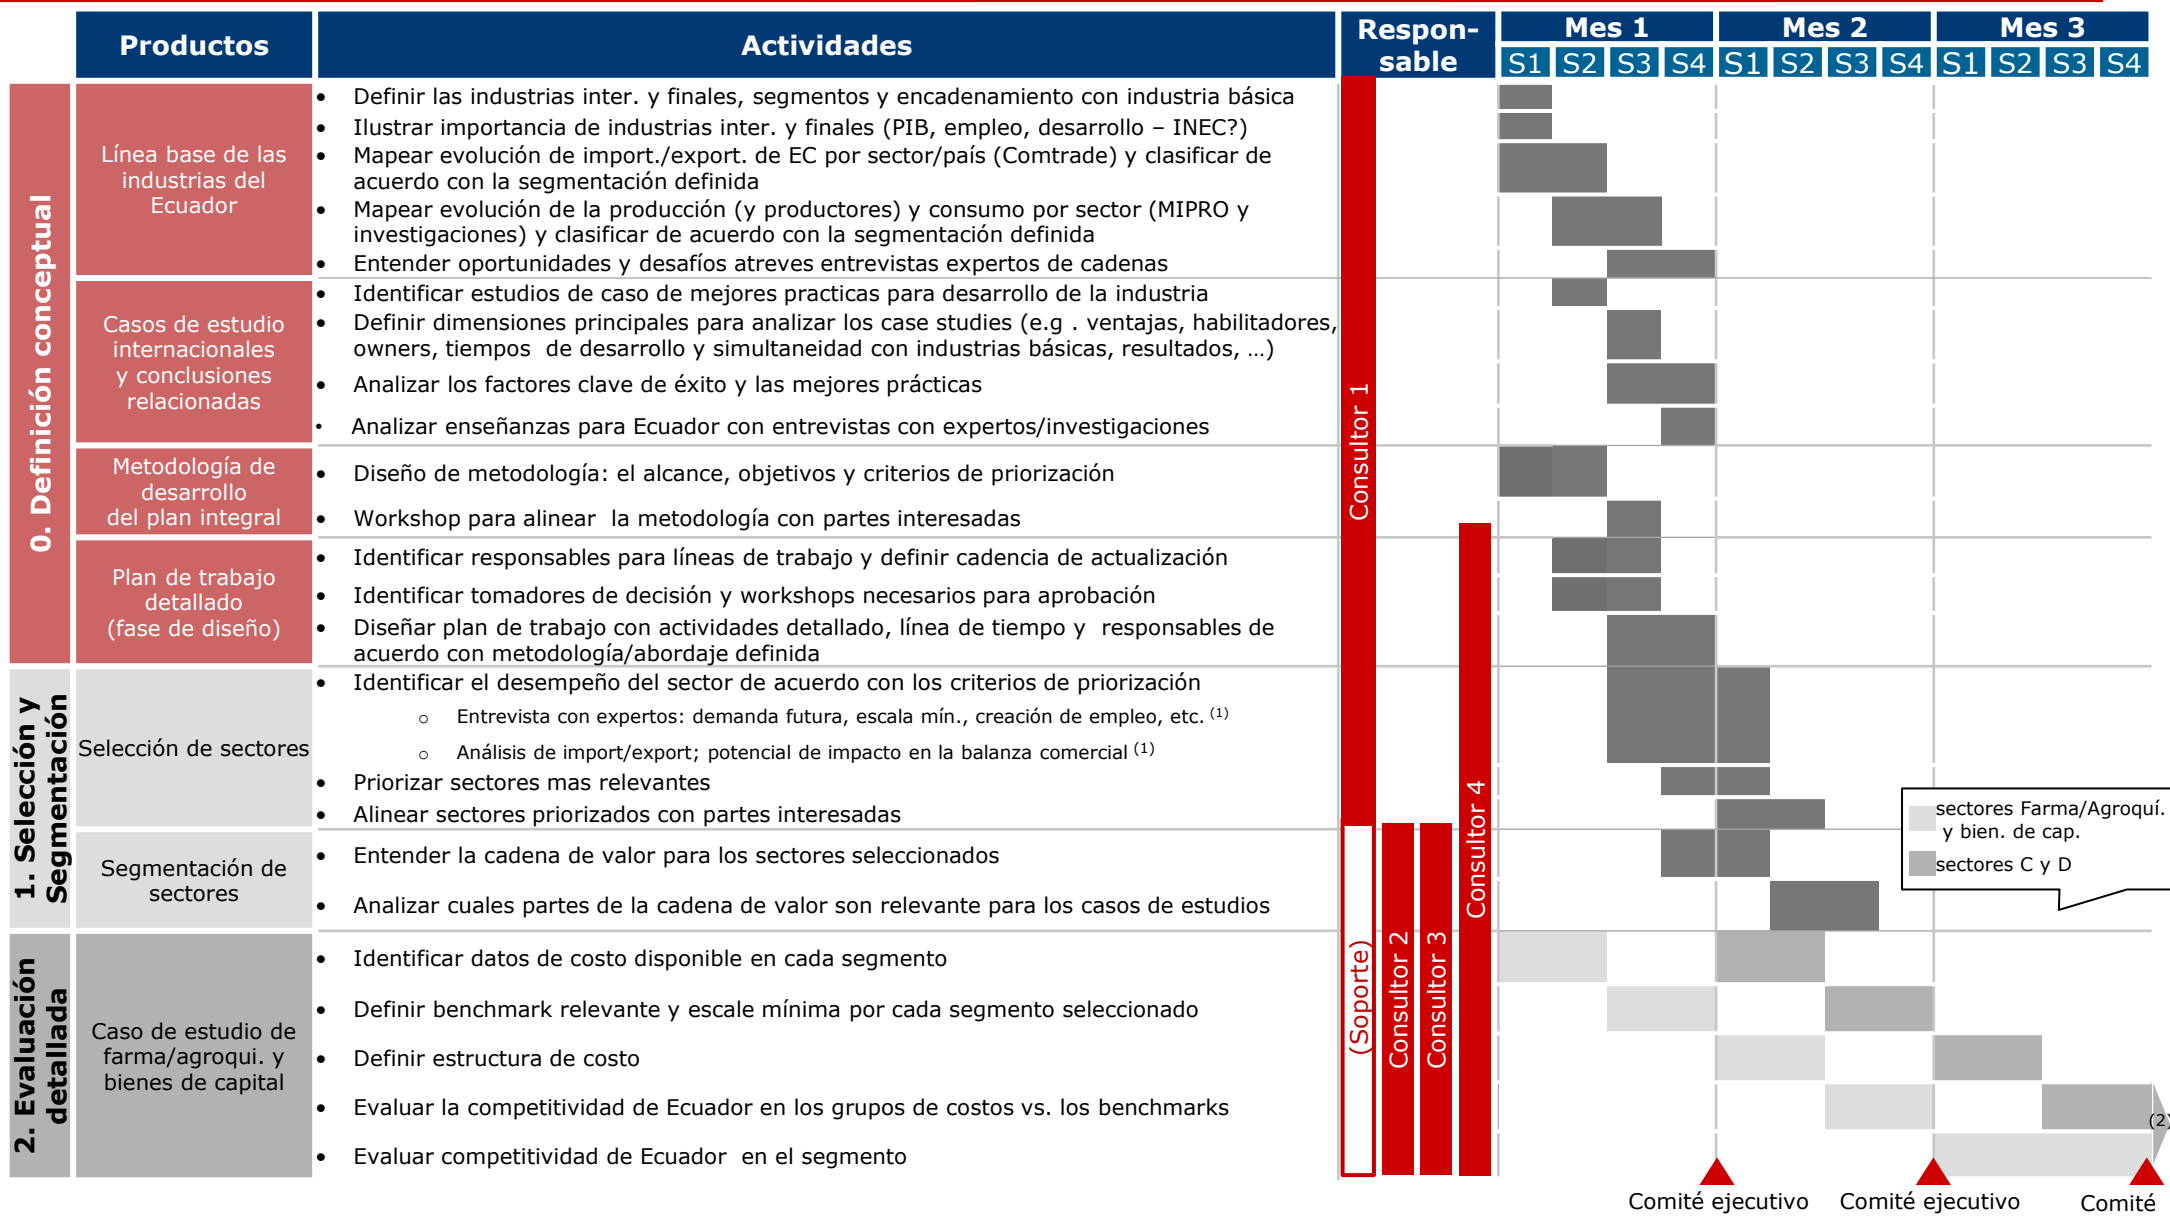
Productos | Actividades | Respon-sable | Mes 1 | Mes 2 | Mes 3
S1 S2 S3 S4 S1 S2 S3 S4 S1 S2 S3 S4

0. Definición conceptual

Línea base de las industrias del Ecuador
- Definir las industrias inter. y finales, segmentos y encadenamiento con industria básica
- Ilustrar importancia de industrias inter. y finales (PIB, empleo, desarrollo – INEC?)
- Mapear evolución de import./export. de EC por sector/país (Comtrade) y clasificar de acuerdo con la segmentación definida
- Mapear evolución de la producción (y productores) y consumo por sector (MIPRO y investigaciones) y clasificar de acuerdo con la segmentación definida
- Entender oportunidades y desafíos atreves entrevistas expertos de cadenas

Casos de estudio internacionales y conclusiones relacionadas
- Identificar estudios de caso de mejores practicas para desarrollo de la industria
- Definir dimensiones principales para analizar los case studies (e.g . ventajas, habilitadores, owners, tiempos de desarrollo y simultaneidad con industrias básicas, resultados, …)
- Analizar los factores clave de éxito y las mejores prácticas
- Analizar enseñanzas para Ecuador con entrevistas con expertos/investigaciones

Metodología de desarrollo del plan integral
- Diseño de metodología: el alcance, objetivos y criterios de priorización
- Workshop para alinear la metodología con partes interesadas

Plan de trabajo detallado (fase de diseño)
- Identificar responsables para líneas de trabajo y definir cadencia de actualización
- Identificar tomadores de decisión y workshops necesarios para aprobación
- Diseñar plan de trabajo con actividades detallado, línea de tiempo y responsables de acuerdo con metodología/abordaje definida

1. Selección y Segmentación

Selección de sectores
- Identificar el desempeño del sector de acuerdo con los criterios de priorización
  ○ Entrevista con expertos: demanda futura, escala mín., creación de empleo, etc. $^{(1)}$
  ○ Análisis de import/export; potencial de impacto en la balanza comercial $^{(1)}$
- Priorizar sectores mas relevantes
- Alinear sectores priorizados con partes interesadas

Segmentación de sectores
- Entender la cadena de valor para los sectores seleccionados
- Analizar cuales partes de la cadena de valor son relevante para los casos de estudios

2. Evaluación detallada

Caso de estudio de farma/agroqui. y bienes de capital
- Identificar datos de costo disponible en cada segmento
- Definir benchmark relevante y escale mínima por cada segmento seleccionado
- Definir estructura de costo
- Evaluar la competitividad de Ecuador en los grupos de costos vs. los benchmarks
- Evaluar competitividad de Ecuador en el segmento

Consultor 1
(Soporte)
Consultor 2
Consultor 3
Consultor 4

sectores Farma/Agroquí. y bien. de cap.
sectores C y D

(2)

Comité ejecutivo
Comité ejecutivo
Comité